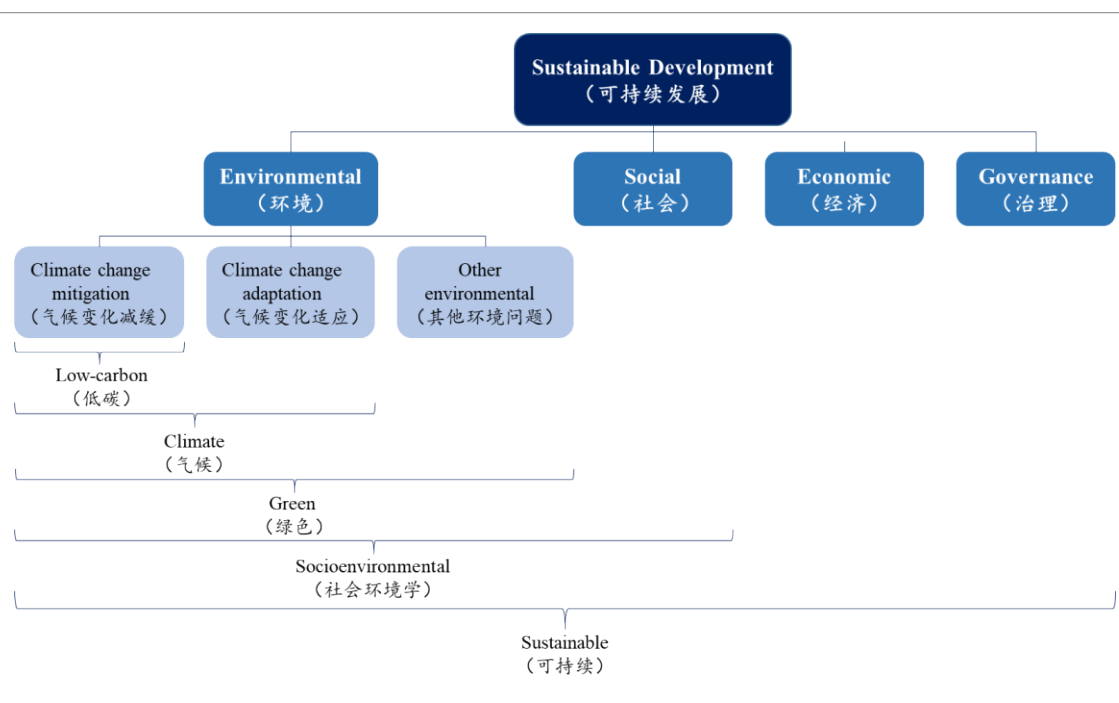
Sustainable Development
（可持续发展）

Environmental
（环境）

Social
（社会）

Economic
（经济）

Governance
（治理）

Climate change mitigation
（气候变化减缓）

Climate change adaptation
（气候变化适应）

Other environmental
（其他环境问题）

Low-carbon
（低碳）

Climate
（气候）

Green
（绿色）

Socioenvironmental
（社会环境学）

Sustainable
（可持续）